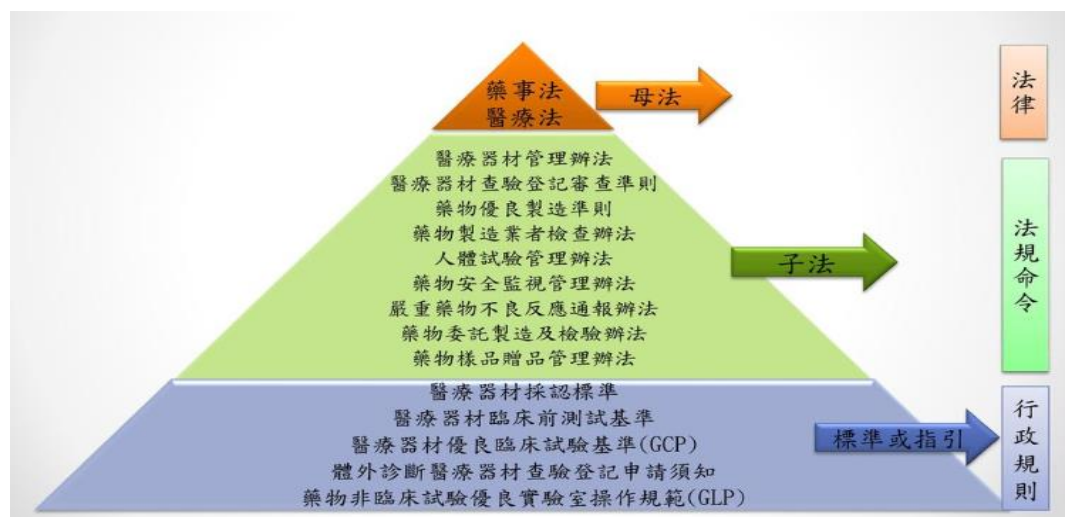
藥事法
醫療法

母法

法律

醫療器材管理辦法
醫療器材查驗登記審查準則
藥物優良製造準則
藥物製造業者檢查辦法
人體試驗管理辦法
藥物安全監視管理辦法
嚴重藥物不良反應通報辦法
藥物委託製造及檢驗辦法
藥物樣品贈品管理辦法

子法

法規命令

醫療器材採認標準
醫療器材臨床前測試基準
醫療器材優良臨床試驗基準(GCP)
體外診斷醫療器材查驗登記申請須知
藥物非臨床試驗優良實驗室操作規範(GLP)

標準或指引

行政規則